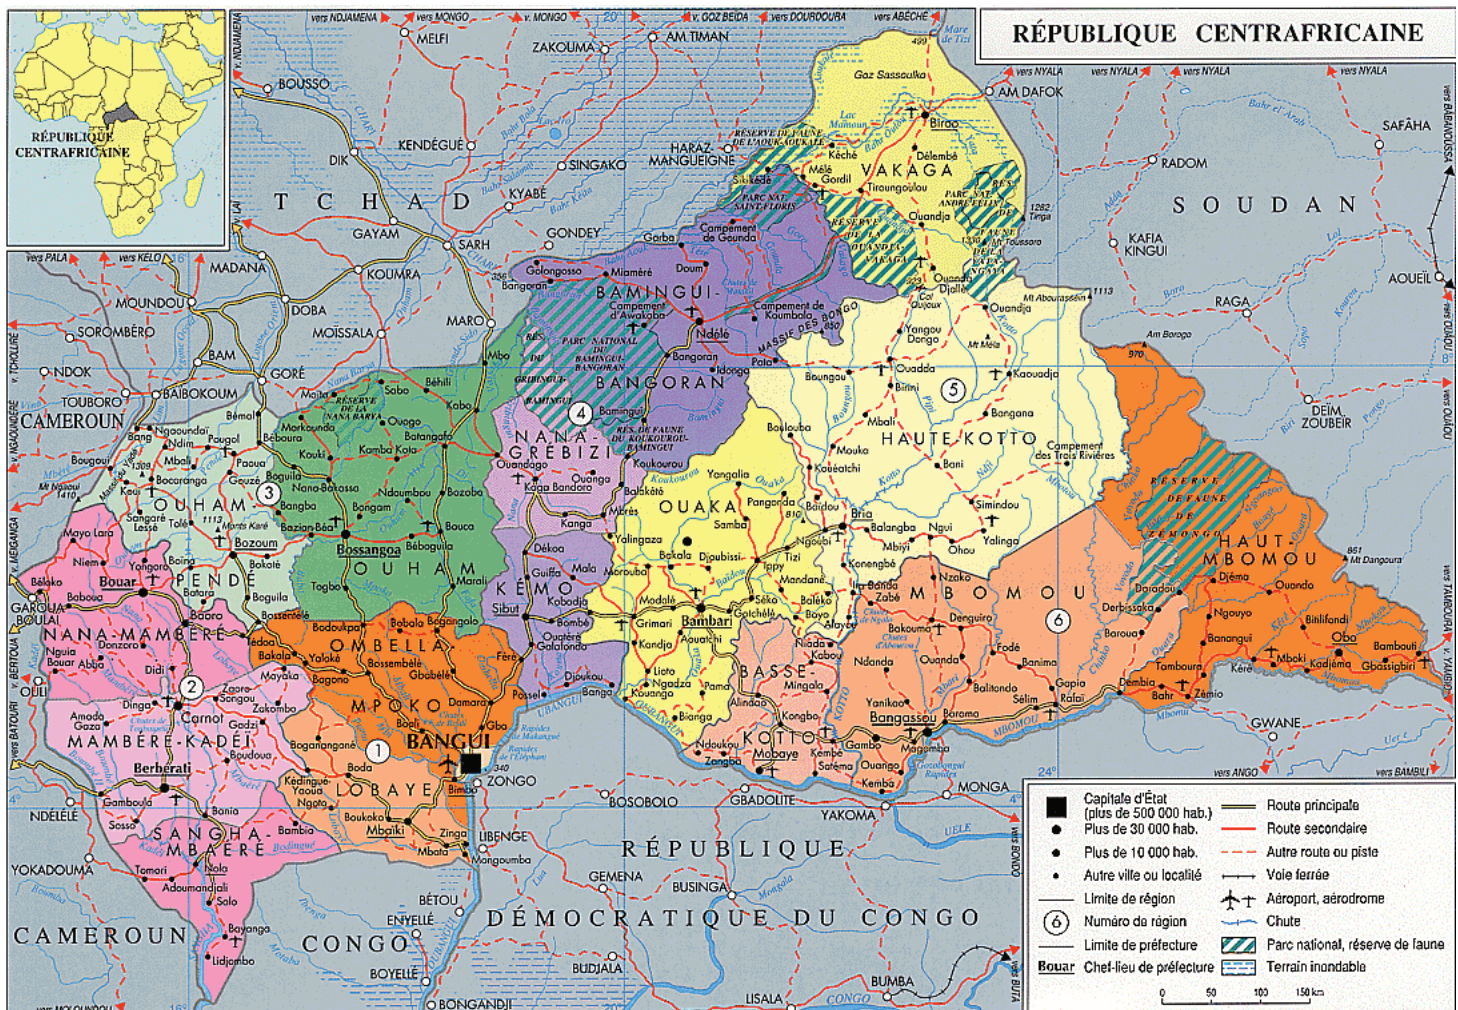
RÉPUBLIQUE CENTRAFRICAINE

RÉPUBLIQUE CENTRAFRICAINE

vers NDJAMENA, vers MONGO, v. MONGO, vers GOZ BEIDA, vers DOURDOURA, vers ABÉCHÉ, v. NDJAMENA

MELFI, ZAKOUMA, AM TIMAN, BOUSSO, KENDÉGUÉ, DIK, HARAZ-MANGUEIGNE, SINGAKO, KYABÉ, GONDEY, GAYAM, SARH, MARO, KOUMRA, MOÏSSALA, DOBA, MADANA, MOUNDOU, SOROMBÉRO, BAM, GORÉ, NDOK, TOUBORO, BAIBOKOUM

T C H A D

vers PALA, vers KELO

Gaz Sassoulko, Birao, Délembé, Kéché, Mélé, Gordil, Tiroungoulou, Ouanda, Ouandjia, Sikikédé

V A K A G A

RÉSERVE DE FAUNE DE L'AOUK-AOUKALÉ
PARC NAT. SAINT-FLORIS
RÉSERVE DE LA OUANDJA-VAKAGA
PARC NAT. ANDRÉ FÉLIX
FAUNE DE LA NGAYA

vers NYALA, vers NYALA, vers NYALA, vers NYALA

AM DAFOK, SAFÂHA, RADOM, KAFIA KINGUI, RAGA, AOUEIL, DEIM ZOUBEIR

S O U D A N

Garba, Campement de Gounda, Golongosso, Miaméré, Doum, Bangoran, Campement d'Awakaba, Ndélé, Campement de Koumbala

B A M I N G U I - B A N G O R A N

PARC NATIONAL DU BAMINGUI-BANGORAN
MASSIF DES BONGO
RÉS. DE FAUNE DU KOUKOUROU-BAMINGUI

Mbo, Bangoran, Idongo, Pata, Bamingui, Koukourou

Yangou Dongo, Ouadda, Birini, Mbali, Mouka, Boulouba, Koúétchi, Bria, Kaouadja, Bangana, Bani, Simindou, Yalinga, Ngui, Ohou, Mbiyi, Ouanda Djallé

H A U T E - K O T T O

Campement des Trois Rivières

N A N A - G R É B I Z I

Ouandago, Kaga Bandoro, Ouanga, Mbrès, Kanga, Dékoa, Guiffa, Mala, Kobodjia, Sibut, Ouatère, Galafondo, Bombé, Possel, Bangui, Fère, Damara, Bogangolo, Bobolo, Boda

K É M O

O U A K A

Yangalia, Bakala, Samba, Pangonda, Ippy, Djoubissi, Yalingaza, Moroubas, Grimari, Bambari, Kandjo, Atouchi, Liotro, Ngadza, Kouango, Pama, Bianga, Tizi, Mandane, Séko, Baléko, Bayo, Goïchelé, Modale

B A S S E - K O T T O

Mingala, Alindao, Kongbo, Kembé, Satéma, Mobaye, Zangba, Ndoukou, Gambo, Ouango, Kemba

M B O M O U

Nzako, Bakouma, Dengüiré, Ndanda, Ouando, Fodé, Banima, Bangassou, Yalinga, Boroma, Sélim, Rafai, Gapia, Baltondo, Derbissaka, Barouo, Dembia

H A U T - M B O M O U

RÉSERVE DE FAUNE DE ZEMONGO

Djéma, Ouando, Dorodou, Ngouyo, Obo, Bambouti, Banangui, Tambouro, Bahr, Zémio, Mboki, Kadjéma, Gbassigbiri, Kéré, Birlifondi

OUHAM

Bemal, Ngaoundaï, Ndim, Pougol, Bang, Mbali, Bocaranga, Koui, Paoua, Bozoum, Bossangoa, Bouca, Markounda, Kouki, Sabo, Kabo, Batangafo, Nana-Bakassa, Bongam, Nana Barya, Bossangoa, Béboguila, Bouca, Togbo, Marali

RÉSERVE DE LA NANA BARYA

O U H A M - P E N D É

Mayo Lara, Niem, Bouar, Yangofo, Baboua, Baoro, Bouboua, Bozoum, Bokaté, Batara, Boguila, Bossentélé

N A N A - M A M B É R É

Abba, Baboua, Donzoro, Didi, Nguia Bouar, Dinga, Carnot, Zakomba, Gadzi, Amada Gaza, Boudouo

M A M B É R É - K A D É Ï

Berbérati, Gamboula, Sosso, Bania, Bambio, Tomori, Adoumandjali, Nola, Salo, Bayanga, Lidjombo

S A N G H A - M B A É R É

O M B E L L A - M P O K O

Bossembélé, Yaloké, Bogoino, Gbabelé, Boali, Damara, Gba, Bakala, Bogangone, Mbaïki, Boukoko, Zinga, Mbata, Bimbo

BANGUI

L O B A Y E

ZONGO, LIBENGE, Mongoumba, BOSOBOLO, GBADOLITE, YAKOMA, MONGA, GEMENA, BUSINGA, BÉTOU, ENYELLÉ, BOYELLÉ, BUDJALA, BONGANDJI, BUMBA, LISALA, GWANE

CAMEROUN

CAMEROUN

CONGO

RÉPUBLIQUE DÉMOCRATIQUE DU CONGO

NDÉLÉLÉ, YOKADOUMA, GAROUA BOULAI, OULI

vers ANGO, vers BAMBILI, vers TAMBOURA, vers YAMBIO, vers OUAOU, vers BAMBOUSSA, vers BATOURI, vers BERTOUA, vers MEIGANGA, v. NGAOUNDÉRE, v. TCHOLLIRÉ, vers BONDO, vers BUTA, vers MOLOUNDOU

1 2 3 4 5 6

■ Capitale d'État (plus de 500 000 hab.)
● Plus de 30 000 hab.
● Plus de 10 000 hab.
• Autre ville ou localité
Limite de région
⑥ Numéro de région
Limite de préfecture
Bouar Chef-lieu de préfecture
Route principale
Route secondaire
Autre route ou piste
Voie ferrée
Aéroport, aérodrome
Chute
Parc national, réserve de faune
Terrain inondable

0 50 100 150 km